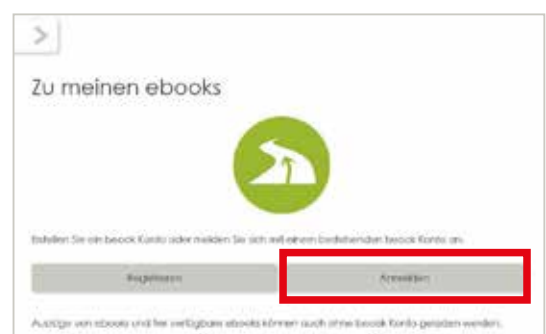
>

Zu meinen ebooks

Erstellen Sie ein beook Konto oder melden Sie sich mit einem bestehenden beook Konto an.

Registrieren

Anmelden

Auszüge von ebooks und frei verfügbare ebooks können auch ohne beook Konto genutzt werden.